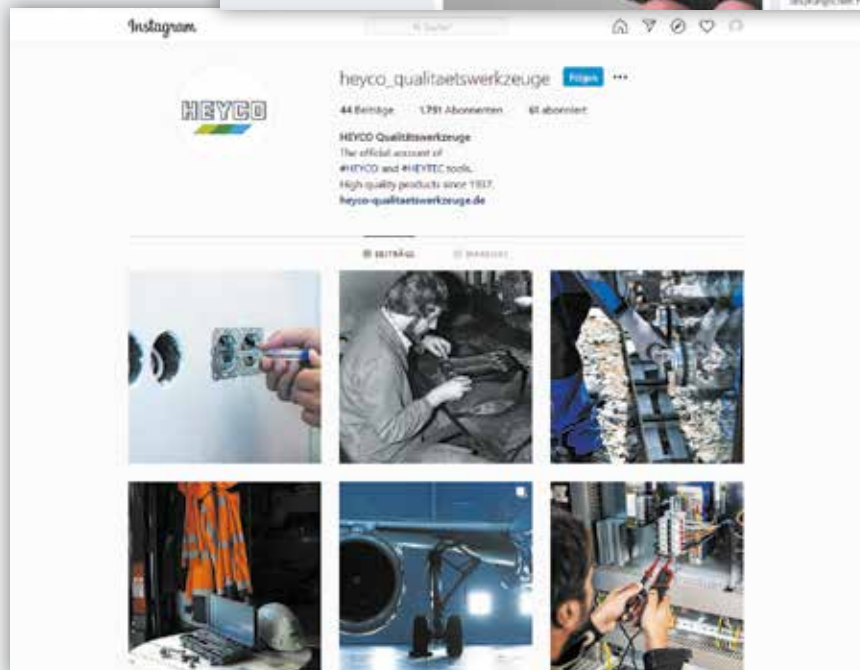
Instagram

Suchen

HEYCO

heyco_qualitaetswerkzeuge Folgen •••

44 Beiträge 1.791 Abonnenten 61 abonniert

HEYCO Qualitätswerkzeuge
The official account of
#HEYCO and #HEYTEC tools.
High quality products since 1937.
heyco-qualitaetswerkzeuge.de

BEITRÄGE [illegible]